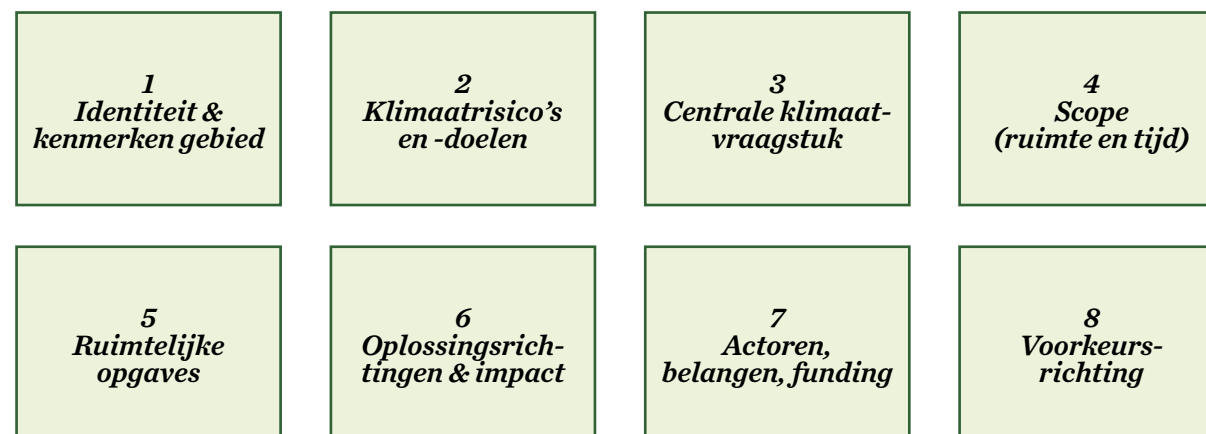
1
Identiteit & kenmerken gebied

2
Klimaatrisico's en -doelen

3
Centrale klimaatvraagstuk

4
Scope (ruimte en tijd)

5
Ruimtelijke opgaves

6
Oplossingsrichtingen & impact

7
Actoren, belangen, funding

8
Voorkeursrichting